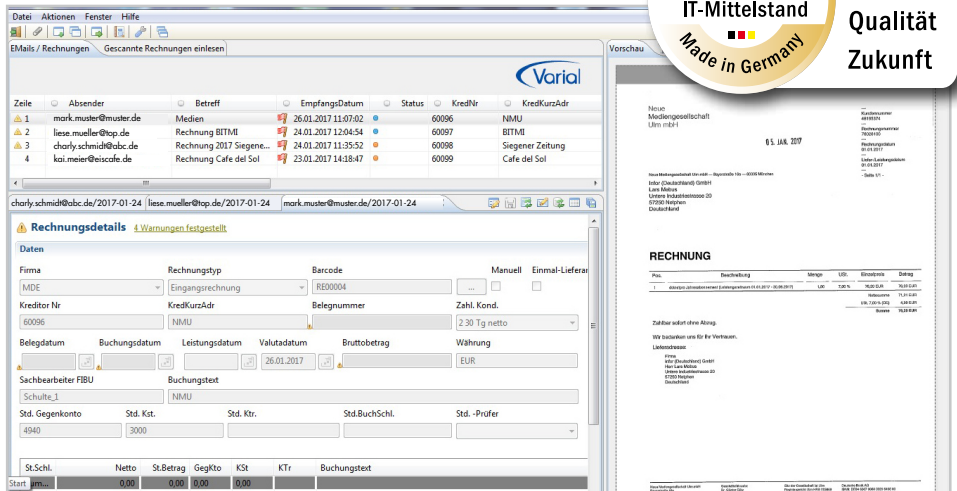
Datei Aktionen Fenster Hilfe

IT-Mittelstand
Made in Germany
Qualität
Zukunft

EMails / Rechnungen Gescannte Rechnungen einlesen

Varial

| Zeile | Absender | Betreff | EmpfangsDatum | Status | KredNr | KredKurzAdr |
|---|---|---|---|---|---|---|
| 1 | mark.muster@muster.de | Medien | 26.01.2017 11:07:02 | | 60096 | NMU |
| 2 | liese.mueller@top.de | Rechnung BITMI | 24.01.2017 12:04:54 | | 60097 | BITMI |
| 3 | charly.schmidt@abc.de | Rechnung 2017 Siegene... | 24.01.2017 11:35:52 | | 60098 | Siegener Zeitung |
| 4 | kai.meier@eiscafe.de | Rechnung Cafe del Sol | 23.01.2017 14:18:47 | | 60099 | Cafe del Sol |

charly.schmidt@abc.de/2017-01-24 liese.mueller@top.de/2017-01-24 mark.muster@muster.de/2017-01-24

Rechnungsdetails 4 Warnungen festgestellt

Daten

Firma: MDE
Rechnungstyp: Eingangsrechnung
Barcode: RE00004
Manuell
Einmal-Lieferant
Kreditor Nr: 60096
KredKurzAdr: NMU
Belegnummer
Zahl. Kond.: 2 30 Tg netto
Belegdatum
Buchungsdatum
Leistungsdatum
Valutadatum: 26.01.2017
Bruttobetrag
Währung: EUR
Sachbearbeiter FIBU: Schulte_1
Buchungstext: NMU
Std. Gegenkonto: 4940
Std. Kst.: 3000
Std. Ktr.
Std.BuchSchl.
Std. -Prüfer

| St.Schl. | Netto | St.Betrag | GegKto | KSt | KTr | Buchungstext |
|---|---|---|---|---|---|---|
| | 0,00 | 0,00 | 0,00 | | | |

Start

Vorschau

Neue Mediengesellschaft Ulm mbH

05. JAN. 2017

Infor (Deutschland) GmbH
Lars Melius
Unterer Industriestrasse 20
57250 Netphen
Deutschland

RECHNUNG

| Pos. | Beschreibung | Menge | USt. | Einzelpreis | Betrag |
|---|---|---|---|---|---|
| 1 | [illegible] | 1,00 | 7,00 % | 70,00 EUR | 70,00 EUR |

Nettosumme 71,31 EUR
Summe 76,30 EUR

Zahlbar sofort ohne Abzug.

Wir bedanken uns für Ihr Vertrauen.

Lieferadresse:
Firma
Infor (Deutschland) GmbH
Herr Lars Melius
Untere Industriestrasse 20
57250 Netphen
Deutschland